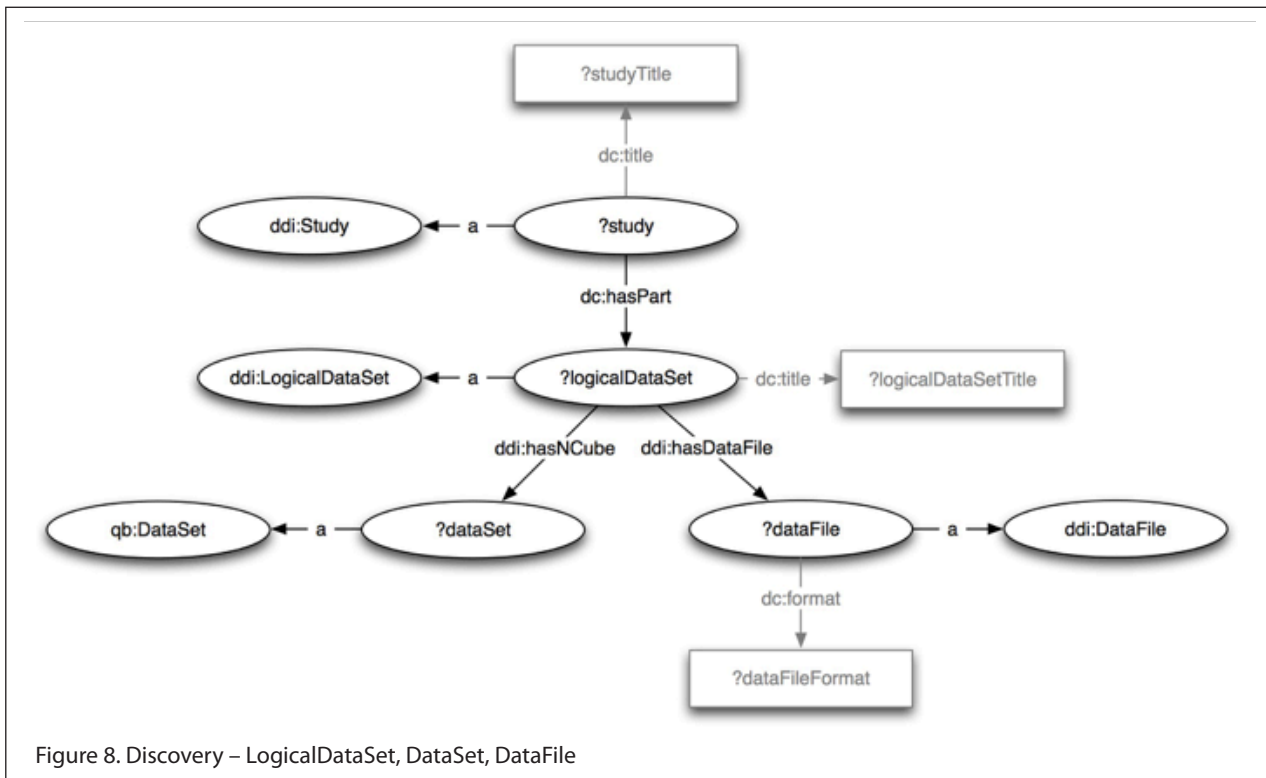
?studyTitle

dc:title

ddi:Study

a

?study

dc:hasPart

ddi:LogicalDataSet

a

?logicalDataSet

dc:title

?logicalDataSetTitle

ddi:hasNCube

ddi:hasDataFile

qb:DataSet

a

?dataSet

?dataFile

a

ddi:DataFile

dc:format

?dataFileFormat

Figure 8. Discovery – LogicalDataSet, DataSet, DataFile